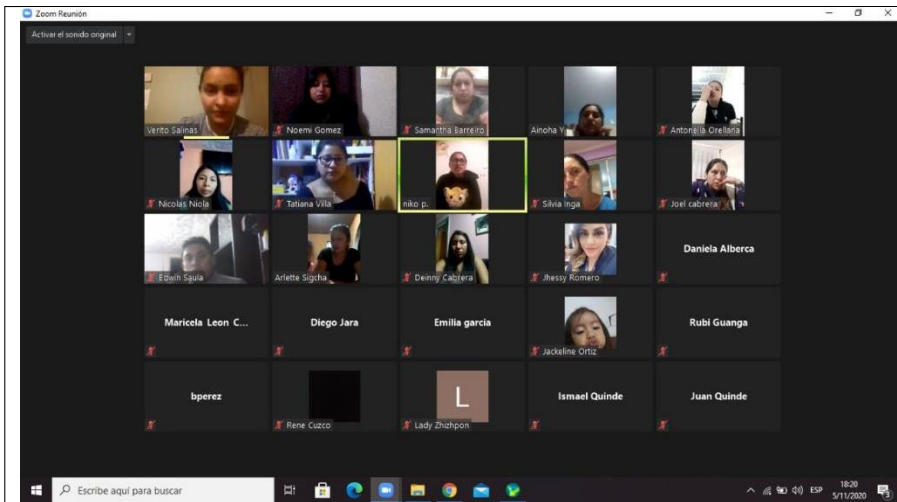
Zoom Reunión

Activar el sonido original

Verito Salinas
Noemi Gomez
Samantha Barreiro
Ainoha Y
Antonella Orellana
Nicolas Niola
Tatiana Villa
niko p.
Silvia Inga
Joel cabrera
Edwin Saula
Arlette Sigcha
Deinny Cabrera
Jhessy Romero
Daniela Alberca
Maricela Leon C...
Diego Jara
Emilia garcia
Jackeline Ortiz
Rubi Guanga
bperez
Rene Cuzco
L
Lady Zhizhpon
Ismael Quinde
Juan Quinde

Escribe aquí para buscar
ESP
18:20
5/11/2020